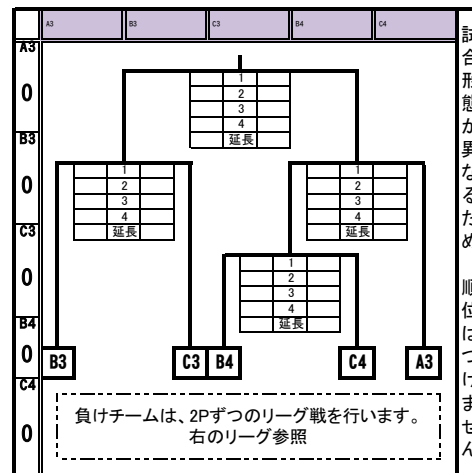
| A3 | B3 | C3 | B4 | C4 |
|---|---|---|---|---|

A3
0
B3
0
C3
0
B4
0
C4
0

1
2
3
4
延長

1
2
3
4
延長

1
2
3
4
延長

1
2
3
4
延長

B3
C3
B4
C4
A3

負けチームは、2Pずつのリーグ戦を行います。
右のリーグ参照

試
合
形
態
か
異
な
る
た
め

順
位
は
つ
け
ま
せ
ん